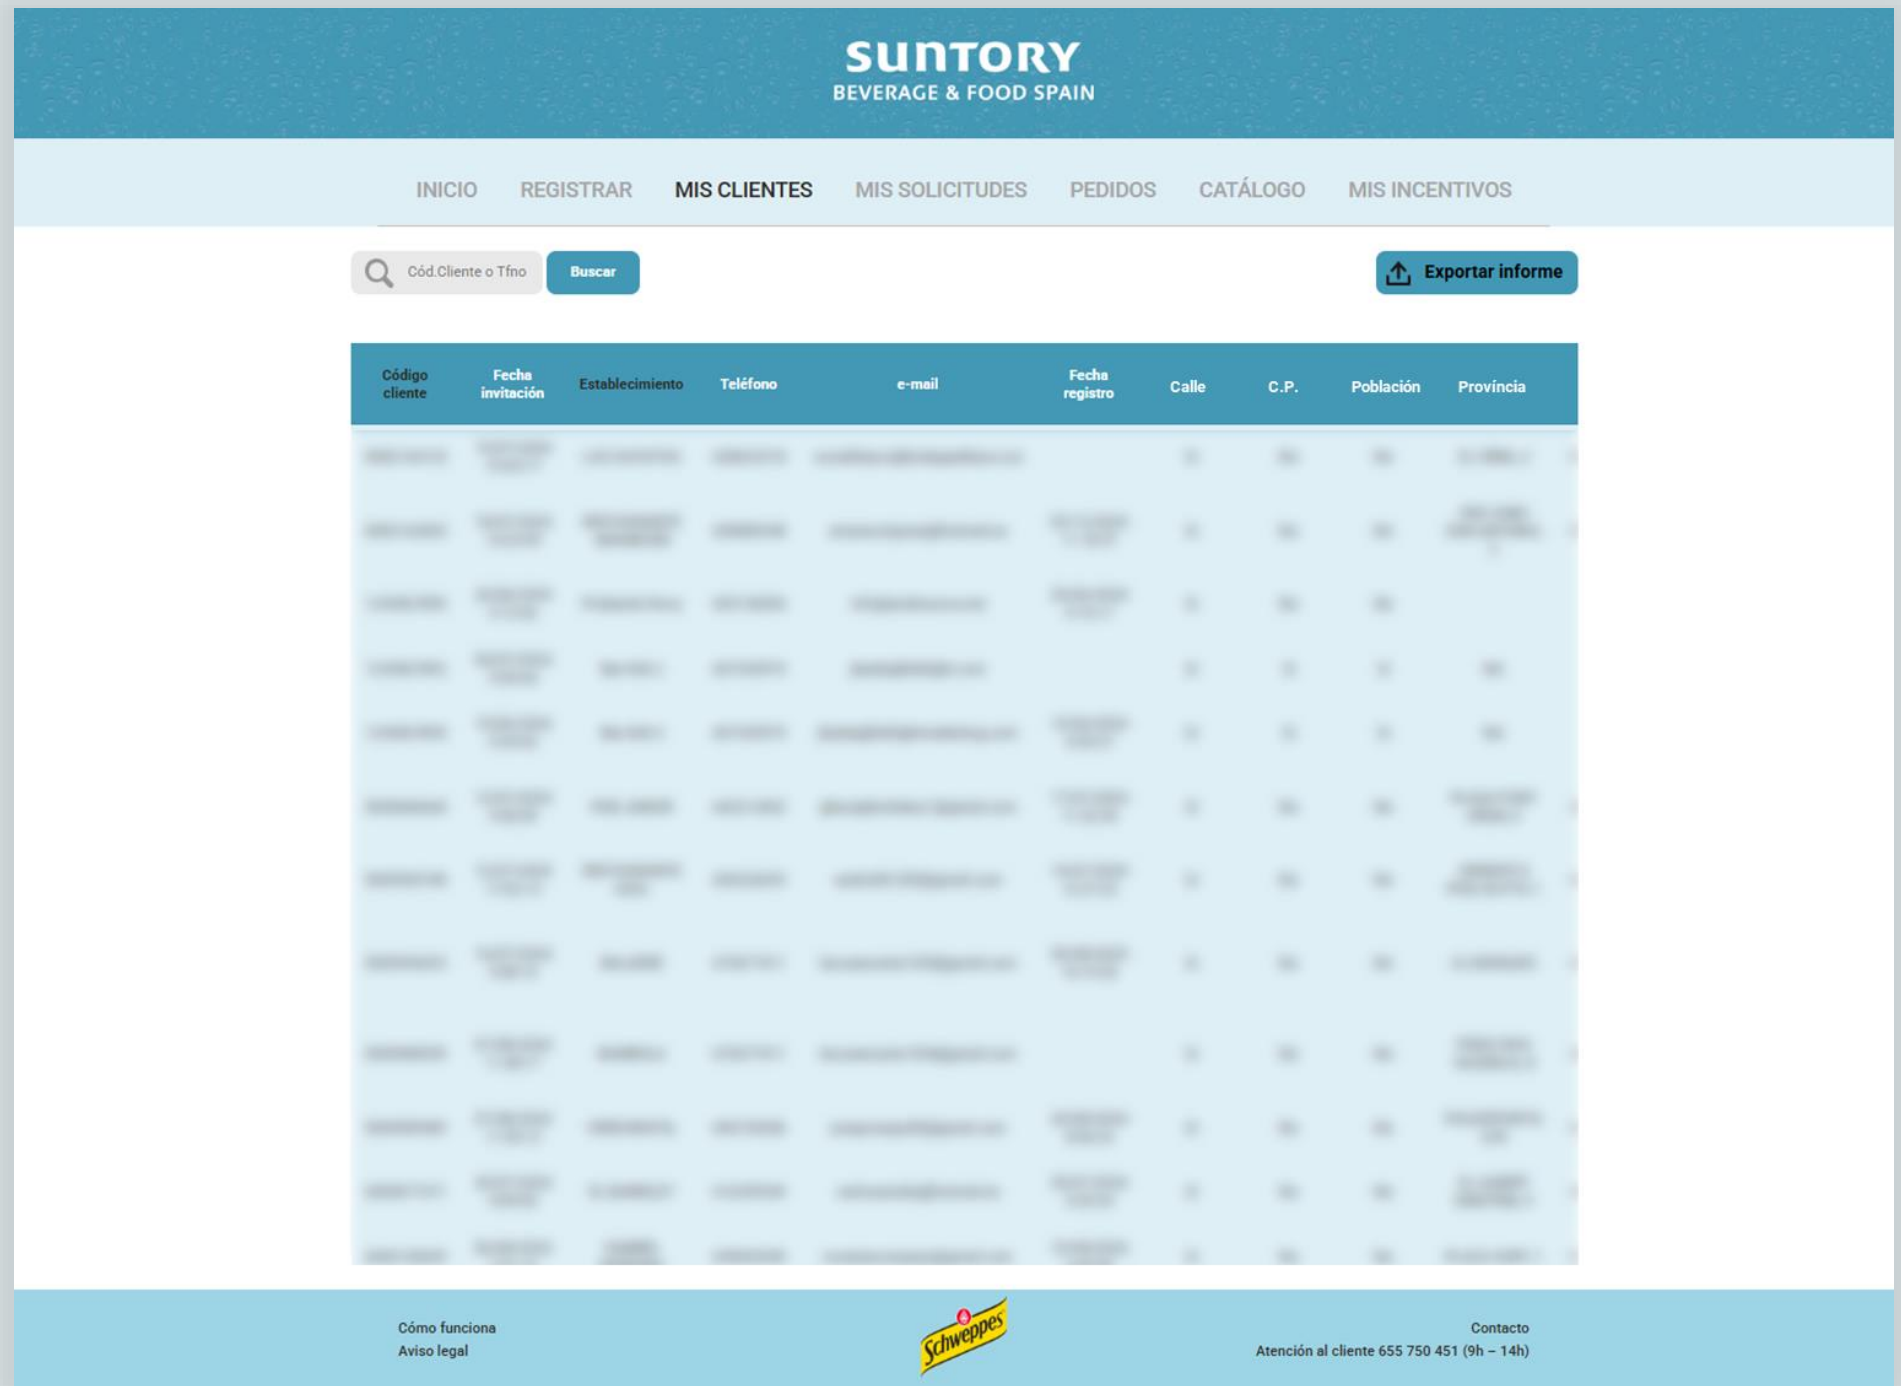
SUNTORY
BEVERAGE & FOOD SPAIN

INICIO REGISTRAR MIS CLIENTES MIS SOLICITUDES PEDIDOS CATÁLOGO MIS INCENTIVOS

Cód.Cliente o Tfno Buscar

Exportar informe

| Código cliente | Fecha invitación | Establecimiento | Teléfono | e-mail | Fecha registro | Calle | C.P. | Población | Provincia |
|---|---|---|---|---|---|---|---|---|---|
| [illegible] | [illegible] | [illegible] | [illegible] | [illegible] | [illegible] | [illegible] | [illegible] | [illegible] | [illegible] |

Cómo funciona
Aviso legal

Schweppes

Contacto
Atención al cliente 655 750 451 (9h – 14h)